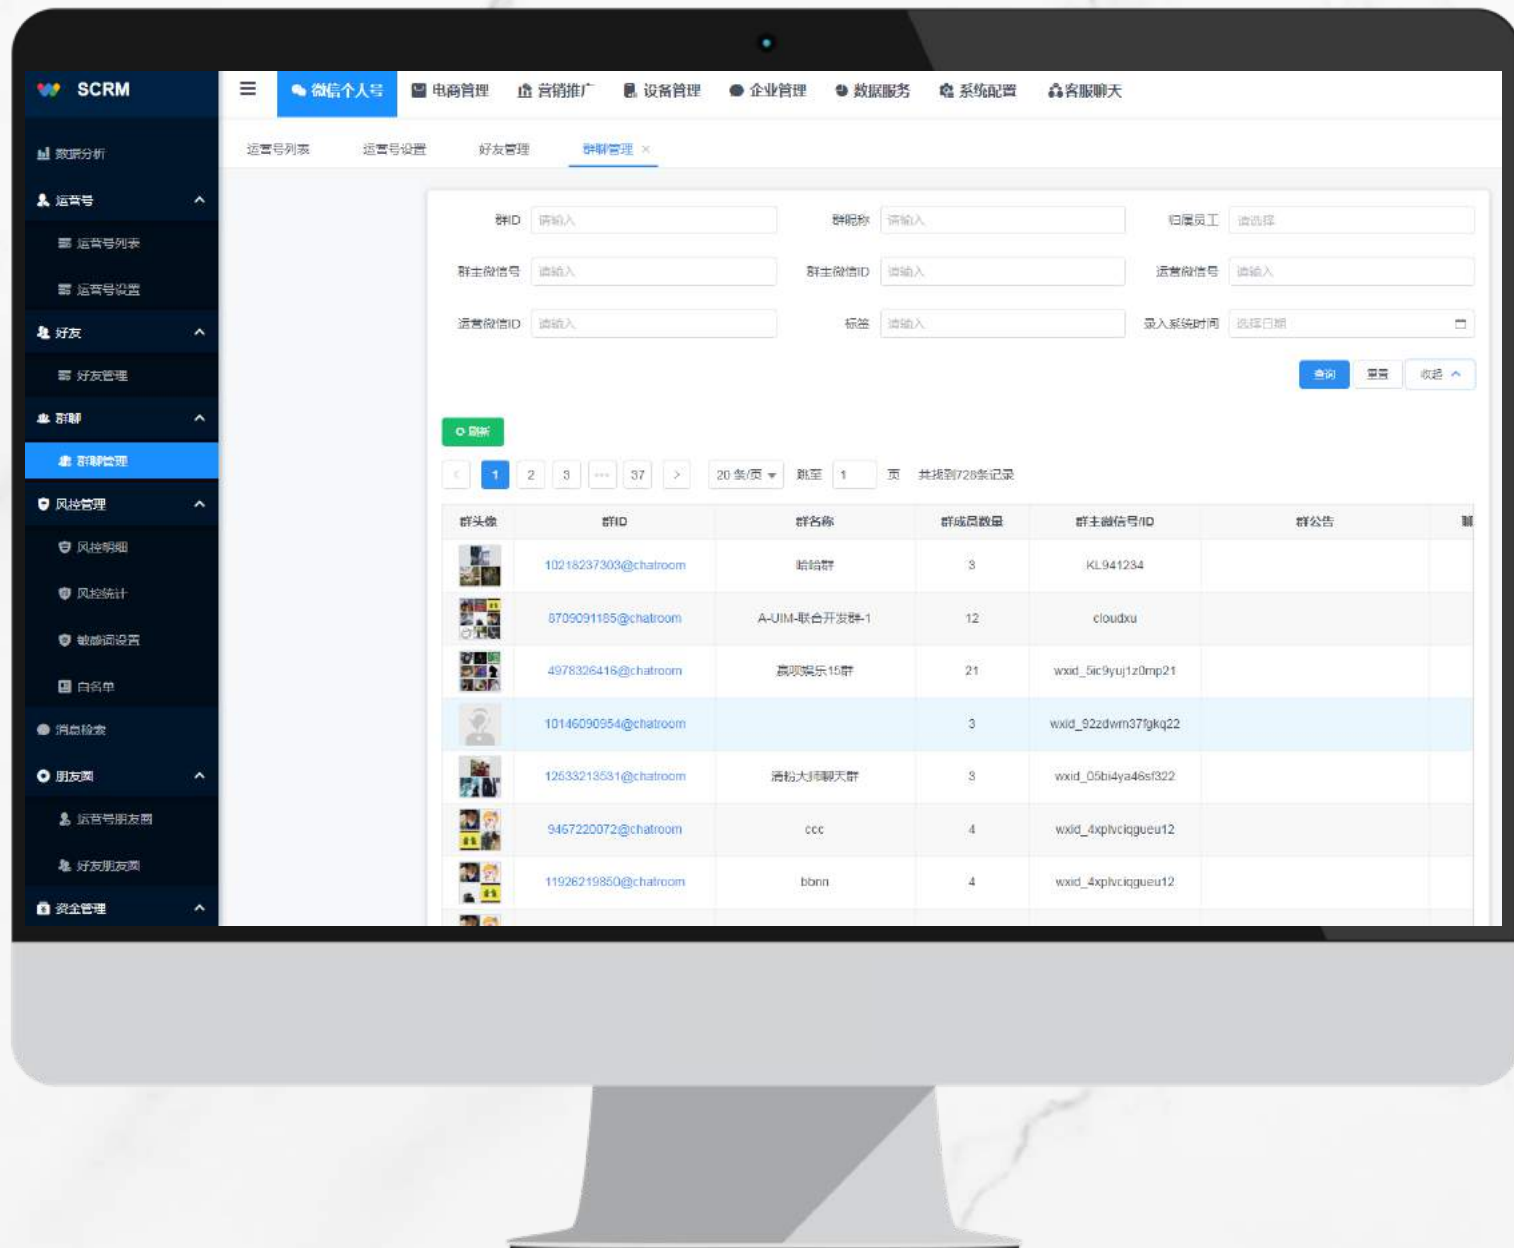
SCRM

数据分析
运营号
运营号列表
运营号设置
好友
好友管理
群聊
群聊管理
风控管理
风控明细
风控统计
敏感词设置
白名单
消息检索
朋友圈
运营号朋友圈
好友朋友圈
资金管理

微信个人号 电商管理 营销推广 设备管理 企业管理 数据服务 系统配置 客服聊天

运营号列表 运营号设置 好友管理 群聊管理 ×

群ID 请输入 群昵称 请输入 归属员工 请选择
群主微信号 请输入 群主微信ID 请输入 运营微信号 请输入
运营微信ID 请输入 标签 请输入 录入系统时间 选择日期

查询 重置 收起

刷新

1 2 3 ··· 37 20 条/页 跳至 1 页 共找到728条记录

| 群头像 | 群ID | 群名称 | 群成员数量 | 群主微信号/ID | 群公告 |
|---|---|---|---|---|---|
| | 10218237303@chatroom | 哈哈群 | 3 | KL941234 | |
| | 8709091185@chatroom | A-UIM-联合开发群-1 | 12 | cloudxu | |
| | 4978326416@chatroom | 喜呗娱乐15群 | 21 | wxid_5ic9yuj1z0mp21 | |
| | 10146090954@chatroom | | 3 | wxid_92zdwm37fgkq22 | |
| | 12633213531@chatroom | 涌粉大师聊天群 | 3 | wxid_05bi4ya46sf322 | |
| | 9467220072@chatroom | ccc | 4 | wxid_4xplvciqgueu12 | |
| | 11926219850@chatroom | bbnn | 4 | wxid_4xplvciqgueu12 | |